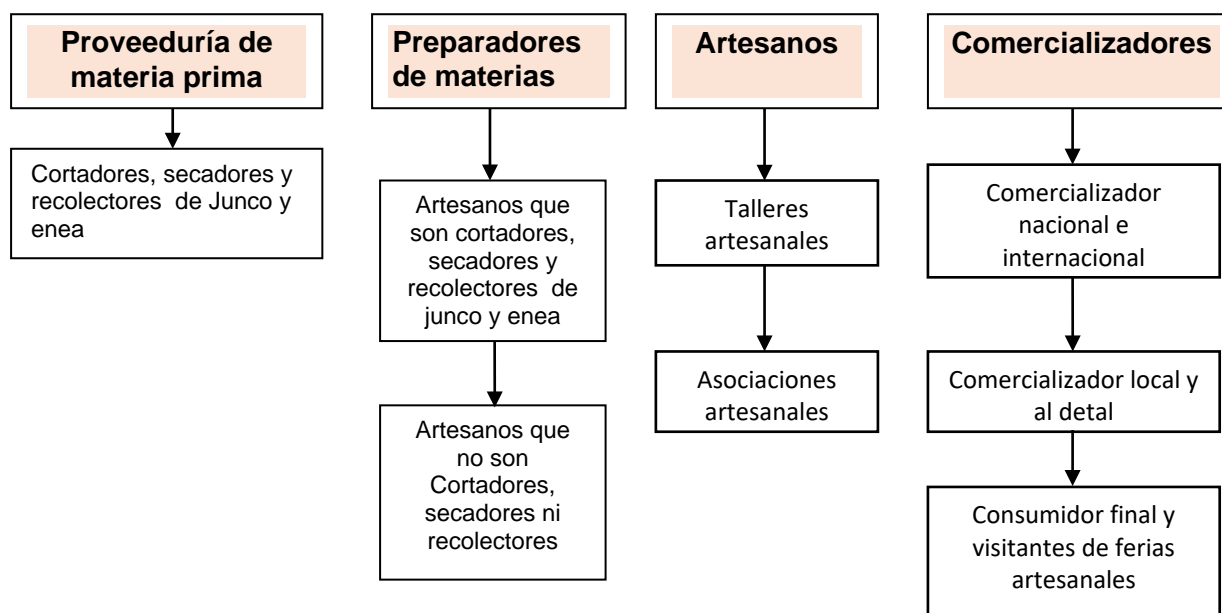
Proveeduría de materia prima

Cortadores, secadores y recolectores de Junco y enea

Preparadores de materias

Artesanos que son cortadores, secadores y recolectores de junco y enea

Artesanos que no son Cortadores, secadores ni recolectores

Artesanos

Talleres artesanales

Asociaciones artesanales

Comercializadores

Comercializador nacional e internacional

Comercializador local y al detal

Consumidor final y visitantes de ferias artesanales